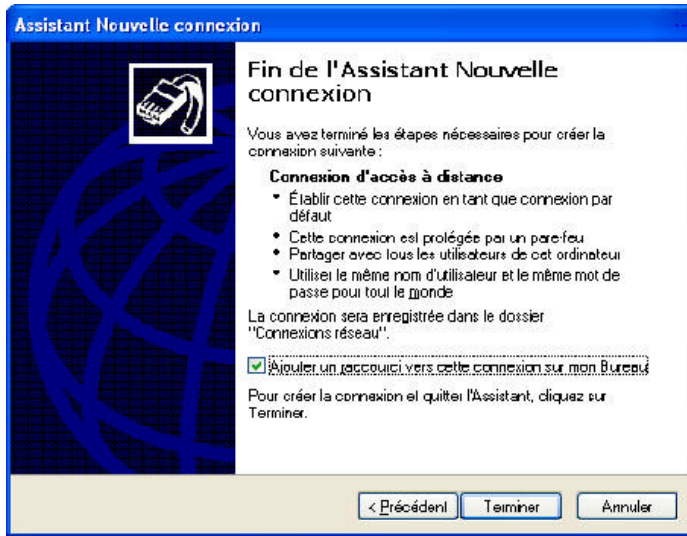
Assistant Nouvelle connexion

Fin de l'Assistant Nouvelle connexion

Vous avez terminé les étapes nécessaires pour créer la connexion suivante :

Connexion d'accès à distance
• Établir cette connexion en tant que connexion par défaut
• Cette connexion est protégée par un pare-feu
• Partager avec tous les utilisateurs de cet ordinateur
• Utiliser le même nom d'utilisateur et le même mot de passe pour tout le monde

La connexion sera enregistrée dans le dossier "Connexions réseau".

Ajouter un raccourci vers cette connexion sur mon Bureau

Pour créer la connexion et quitter l'Assistant, cliquez sur Terminer.

< Précédent | Terminer | Annuler